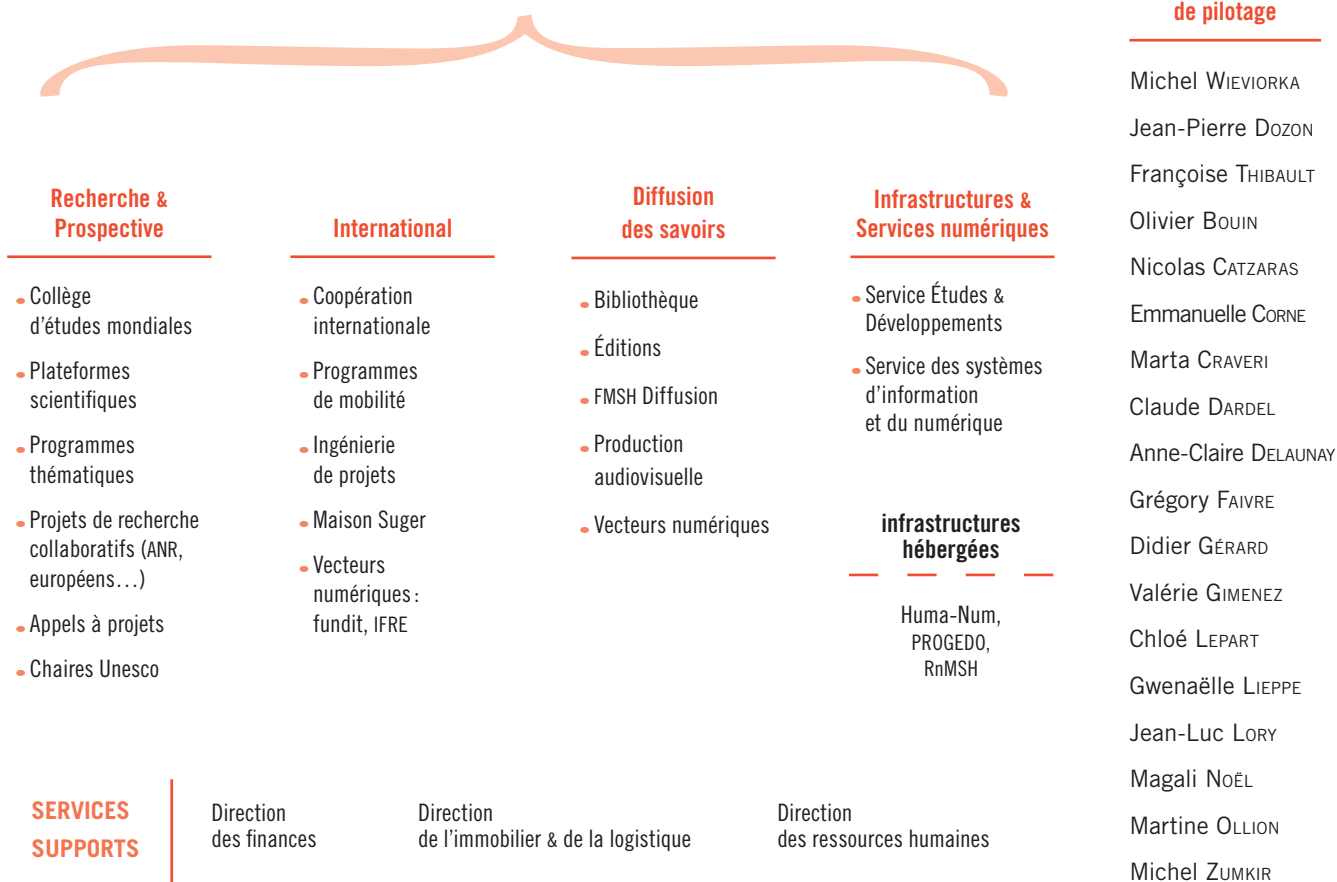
de pilotage

Michel Wieviorka
Jean-Pierre Dozon
Françoise Thibault
Olivier Bouin
Nicolas Catzaras
Emmanuelle Corne
Marta Craveri
Claude Dardel
Anne-Claire Delaunay
Grégory Faivre
Didier Gérard
Valérie Gimenez
Chloé Lepart
Gwenaëlle Lieppe
Jean-Luc Lory
Magali Noël
Martine Ollion
Michel Zumkir

Recherche & Prospective

Collège d'études mondiales
Plateformes scientifiques
Programmes thématiques
Projets de recherche collaboratifs (ANR, européens…)
Appels à projets
Chaires Unesco

International

Coopération internationale
Programmes de mobilité
Ingénierie de projets
Maison Suger
Vecteurs numériques : fundit, IFRE

Diffusion des savoirs

Bibliothèque
Éditions
FMSH Diffusion
Production audiovisuelle
Vecteurs numériques

Infrastructures & Services numériques

Service Études & Développements
Service des systèmes d'information et du numérique

infrastructures hébergées

Huma-Num, PROGEDO, RnMSH

SERVICES SUPPORTS

Direction des finances

Direction de l'immobilier & de la logistique

Direction des ressources humaines